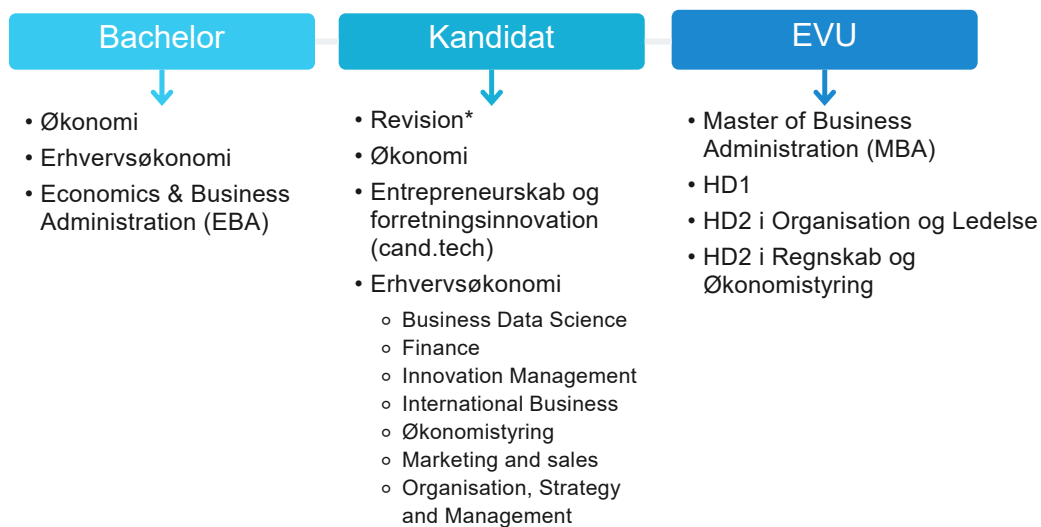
Bachelor

• Økonomi
• Erhvervsøkonomi
• Economics & Business Administration (EBA)

Kandidat

• Revision*
• Økonomi
• Entrepreneurskab og forretningsinnovation (cand.tech)
• Erhvervsøkonomi
  ◦ Business Data Science
  ◦ Finance
  ◦ Innovation Management
  ◦ International Business
  ◦ Økonomistyring
  ◦ Marketing and sales
  ◦ Organisation, Strategy and Management

EVU

• Master of Business Administration (MBA)
• HD1
• HD2 i Organisation og Ledelse
• HD2 i Regnskab og Økonomistyring